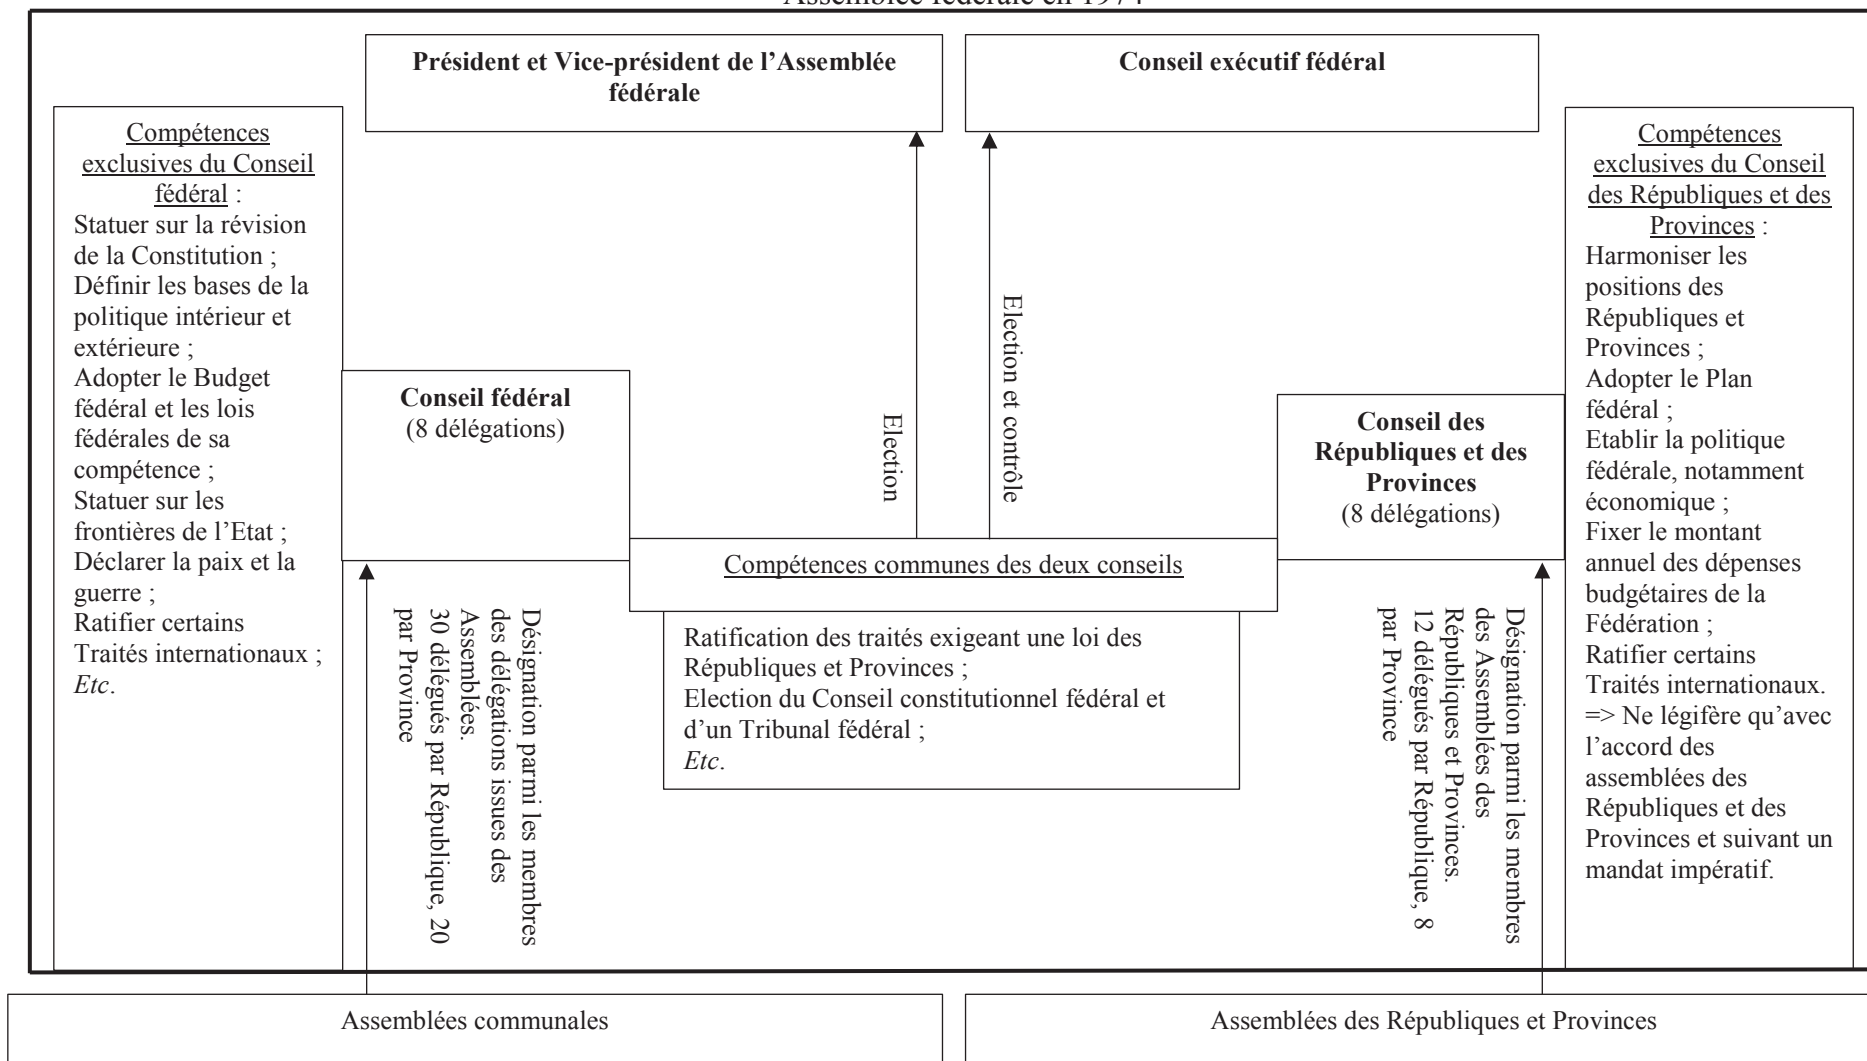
Assemblée fédérale en 1974

**Président et Vice-président de l'Assemblée fédérale**

**Conseil exécutif fédéral**

Compétences exclusives du Conseil fédéral :
Statuer sur la révision de la Constitution ;
Définir les bases de la politique intérieur et extérieure ;
Adopter le Budget fédéral et les lois fédérales de sa compétence ;
Statuer sur les frontières de l'Etat ;
Déclarer la paix et la guerre ;
Ratifier certains Traités internationaux ;
*Etc*.

**Conseil fédéral**
(8 délégations)

Election

Election et contrôle

**Conseil des Républiques et des Provinces**
(8 délégations)

Compétences exclusives du Conseil des Républiques et des Provinces :
Harmoniser les positions des Républiques et Provinces ;
Adopter le Plan fédéral ;
Etablir la politique fédérale, notamment économique ;
Fixer le montant annuel des dépenses budgétaires de la Fédération ;
Ratifier certains Traités internationaux.
=> Ne légifère qu'avec l'accord des assemblées des Républiques et des Provinces et suivant un mandat impératif.

Compétences communes des deux conseils

Ratification des traités exigeant une loi des Républiques et Provinces ;
Election du Conseil constitutionnel fédéral et d'un Tribunal fédéral ;
*Etc*.

Désignation parmi les membres des délégations issues des Assemblées.
30 délégués par République, 20 par Province

Désignation parmi les membres des Assemblées des Républiques et Provinces.
12 délégués par République, 8 par Province

Assemblées communales

Assemblées des Républiques et Provinces